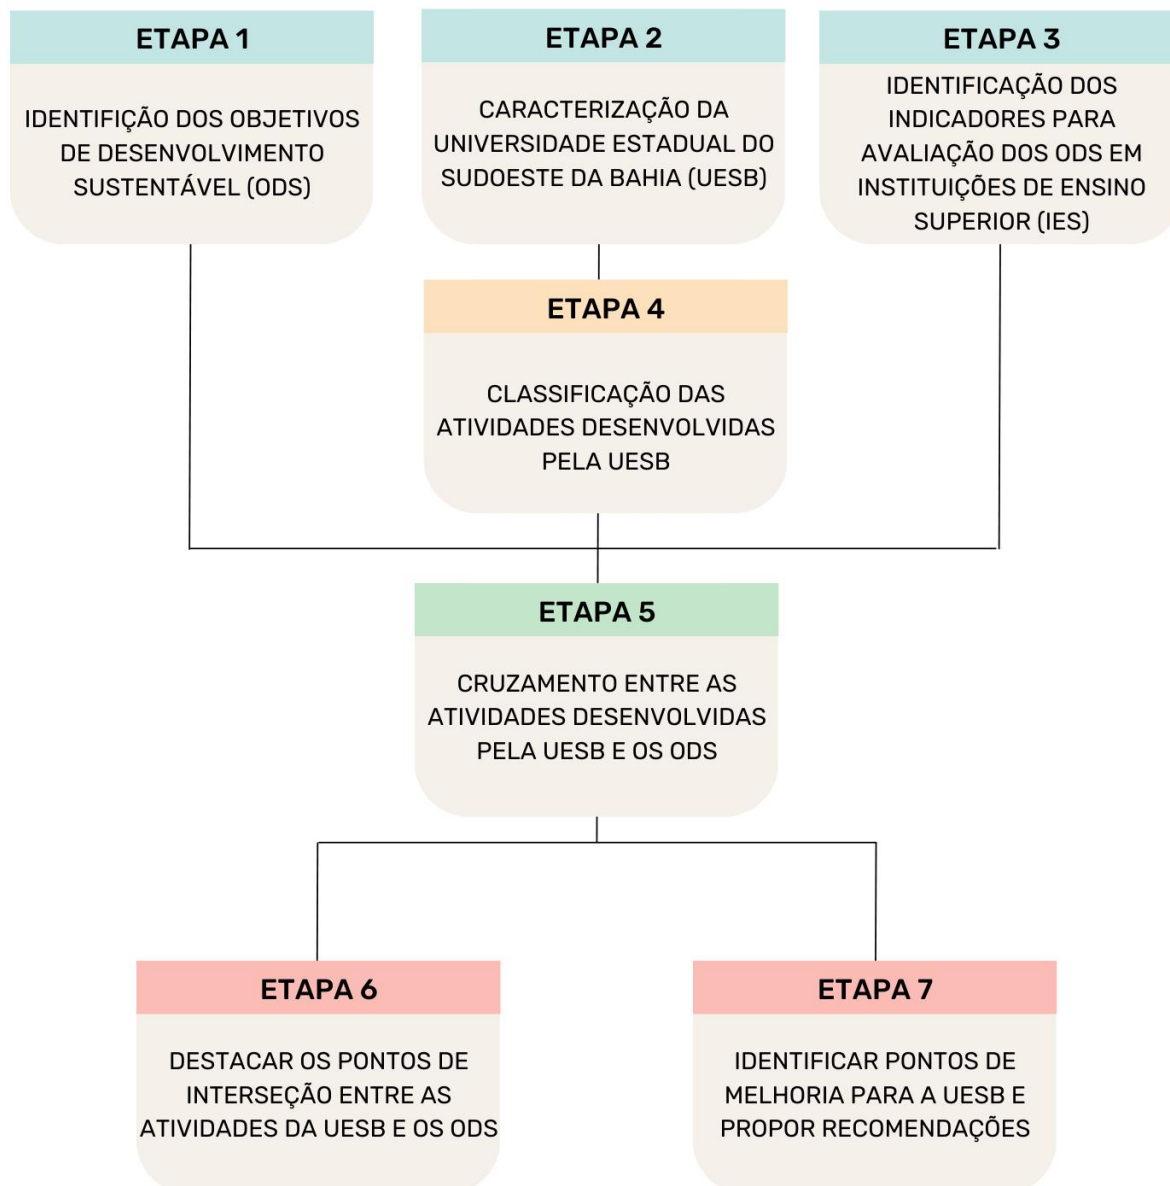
ETAPA 1

IDENTIFIÇÃO DOS OBJETIVOS DE DESENVOLVIMENTO SUSTENTÁVEL (ODS)

ETAPA 2

CARACTERIZAÇÃO DA UNIVERSIDADE ESTADUAL DO SUDOESTE DA BAHIA (UESB)

ETAPA 3

IDENTIFICAÇÃO DOS INDICADORES PARA AVALIAÇÃO DOS ODS EM INSTITUIÇÕES DE ENSINO SUPERIOR (IES)

ETAPA 4

CLASSIFICAÇÃO DAS ATIVIDADES DESENVOLVIDAS PELA UESB

ETAPA 5

CRUZAMENTO ENTRE AS ATIVIDADES DESENVOLVIDAS PELA UESB E OS ODS

ETAPA 6

DESTACAR OS PONTOS DE INTERSEÇÃO ENTRE AS ATIVIDADES DA UESB E OS ODS

ETAPA 7

IDENTIFICAR PONTOS DE MELHORIA PARA A UESB E PROPOR RECOMENDAÇÕES